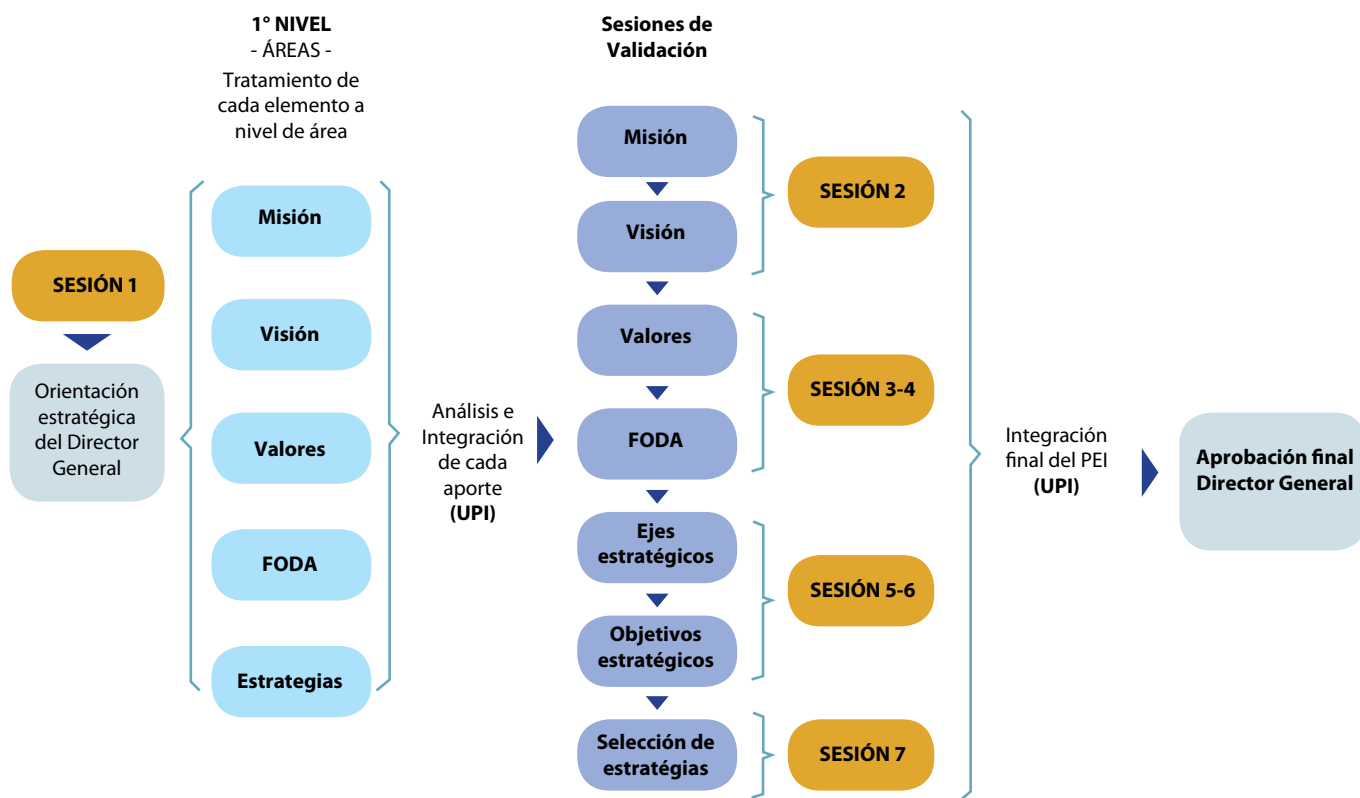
SESIÓN 1

Orientación estratégica del Director General

1° NIVEL
- ÁREAS -
Tratamiento de cada elemento a nivel de área

Misión

Visión

Valores

FODA

Estrategias

Análisis e Integración de cada aporte
(UPI)

Sesiones de Validación

Misión

Visión

SESIÓN 2

Valores

FODA

SESIÓN 3-4

Ejes estratégicos

Objetivos estratégicos

SESIÓN 5-6

Selección de estratégias

SESIÓN 7

Integración final del PEI
(UPI)

Aprobación final Director General